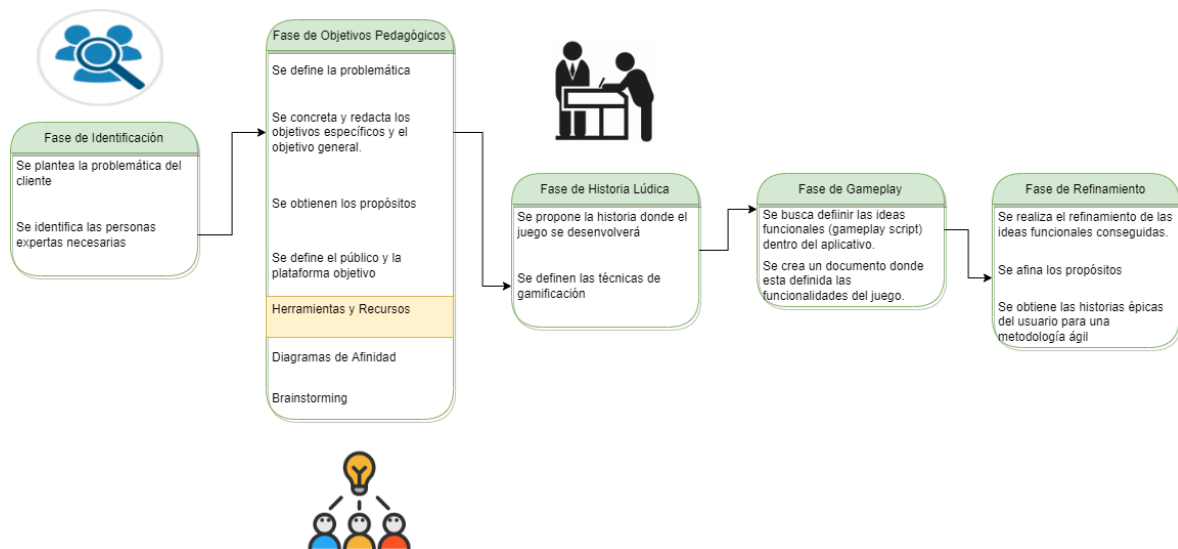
Fase de Identificación

Se plantea la problemática del cliente

Se identifica las personas expertas necesarias

Fase de Objetivos Pedagógicos

Se define la problemática

Se concreta y redacta los objetivos específicos y el objetivo general.

Se obtienen los propósitos

Se define el público y la plataforma objetivo

Herramientas y Recursos

Diagramas de Afinidad

Brainstorming

Fase de Historia Lúdica

Se propone la historia donde el juego se desenvolverá

Se definen las técnicas de gamificación

Fase de Gameplay

Se busca defiinir las ideas funcionales (gameplay script) dentro del aplicativo.

Se crea un documento donde esta definida las funcionalidades del juego.

Fase de Refinamiento

Se realiza el refinamiento de las ideas funcionales conseguidas.

Se afina los propósitos

Se obtiene las historias épicas del usuario para una metodología ágil